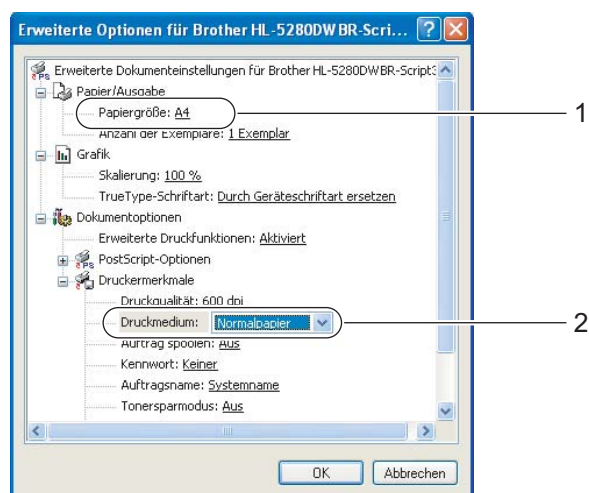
Erweiterte Optionen für Brother HL-5280DW BR-Scri...

Erweiterte Dokumenteinstellungen für Brother HL-5280DWBR-Script3
Papier/Ausgabe
Papiergröße: A4
Anzahl der Exemplare: 1 Exemplar
Grafik
Skalierung: 100 %
TrueType-Schriftart: Durch Geräteschriftart ersetzen
Dokumentoptionen
Erweiterte Druckfunktionen: Aktiviert
PostScript-Optionen
Druckermerkmale
Druckqualität: 600 dpi
Druckmedium: Normalpapier
Auftrag spoolen: Aus
Kennwort: Keiner
Auftragsname: Systemname
Tonersparmodus: Aus

1
2

OK
Abbrechen